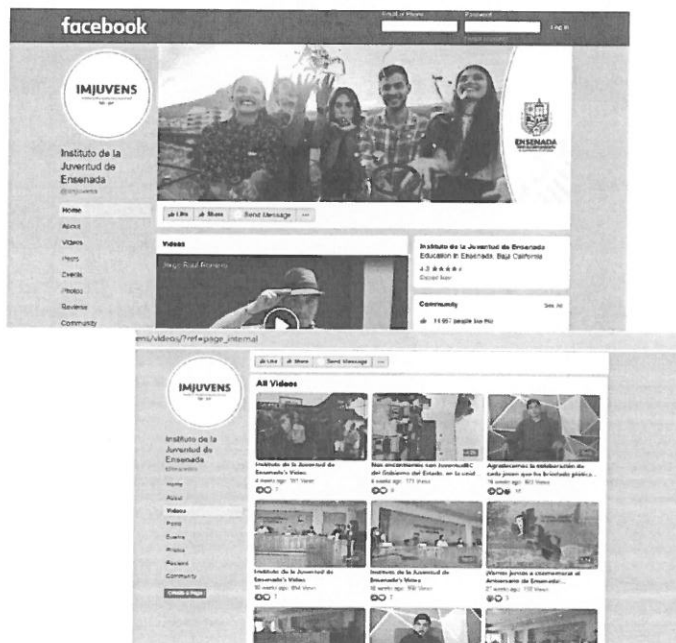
facebook

Email or Phone

Password

Log In

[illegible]

IMJUVENS

Instituto de la Juventud de Ensenada

@imjuvens

Home

About

Videos

Posts

Events

Photos

Reviews

Community

Like

Share

Send Message

...

ENSENADA

Videos

Instituto de la Juventud de Ensenada

Education in Ensenada, Baja California

4.3

Community

See All

11,957 people like this

ens/videos/?ref=page_internal

IMJUVENS

Instituto de la Juventud de Ensenada

@imjuvens

Home

About

Videos

Posts

Events

Photos

Reviews

Community

Create a Page

Like

Share

Send Message

...

All Videos

Instituto de la Juventud de Ensenada's Video

4 weeks ago · 161 Views

Nos encontramos con JuventudBC del Gobierno del Estado, en la and

4 weeks ago · 171 Views

Agradecemos la colaboración de cada joven que ha brindado platica...

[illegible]

Instituto de la Juventud de Ensenada's Video

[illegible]

Instituto de la Juventud de Ensenada's Video

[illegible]

¡Vamos juntos a conmemorar el Aniversario de Ensenada!...

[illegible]